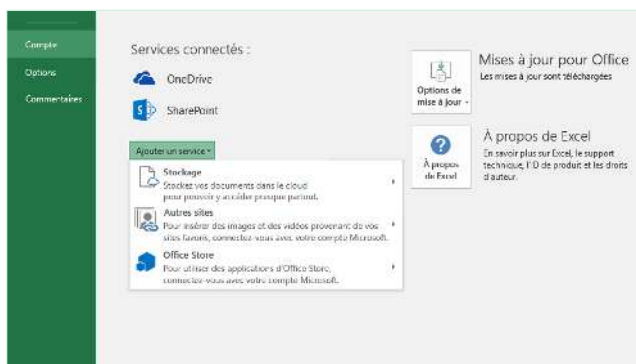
Compte
Options
Commentaires

Services connectés :
OneDrive
SharePoint

Ajouter un service

Stockage
Stockez vos documents dans le cloud pour pouvoir y accéder presque partout.

Autres sites
Pour insérer des images et des vidéos provenant de vos sites favoris, connectez-vous avec votre compte Microsoft.

Office Store
Pour utiliser des applications d'Office Store, connectez-vous avec votre compte Microsoft.

Options de mise à jour

Mises à jour pour Office
Les mises à jour sont téléchargées

À propos de Excel

À propos de Excel
En savoir plus sur Excel, le support technique, l'ID de produit et les droits d'auteur.